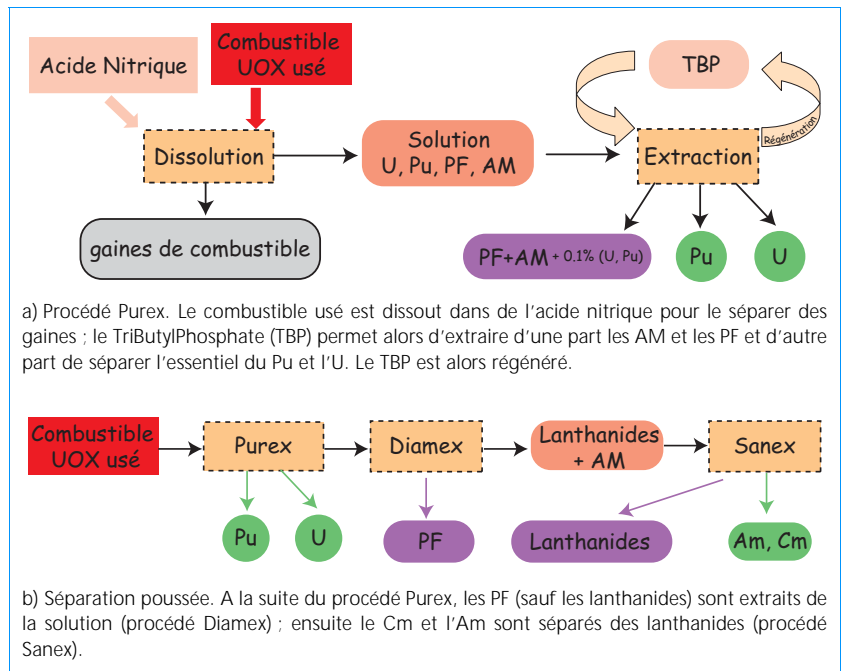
Acide Nitrique

Combustible UOX usé

Dissolution

gaines de combustible

Solution U, Pu, PF, AM

TBP

Régénération

Extraction

PF+AM + 0.1% (U, Pu)

Pu

U

a) Procédé Purex. Le combustible usé est dissout dans de l'acide nitrique pour le séparer des gaines ; le TriButylPhosphate (TBP) permet alors d'extraire d'une part les AM et les PF et d'autre part de séparer l'essentiel du Pu et l'U. Le TBP est alors régénéré.

Combustible UOX usé

Purex

Diamex

Lanthanides + AM

Sanex

Pu

U

PF

Lanthanides

Am, Cm

b) Séparation poussée. A la suite du procédé Purex, les PF (sauf les lanthanides) sont extraits de la solution (procédé Diamex) ; ensuite le Cm et l'Am sont séparés des lanthanides (procédé Sanex).